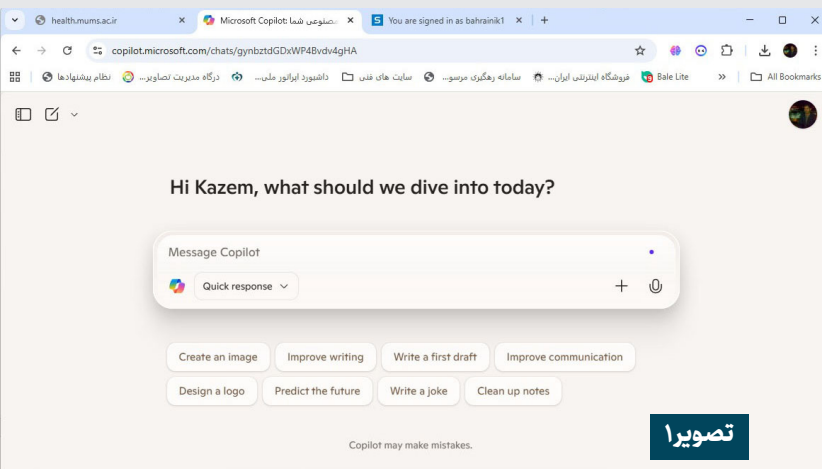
health.mums.ac.ir
Microsoft Copilot: صنوعی شما
You are signed in as bahrainik1

copilot.microsoft.com/chats/gynbztdGDxWP4Bvdv4gHA

نظام پیشنهادها
درگاه مدیریت تصاویر...
داشبورد اپراتور ملی...
سایت های فنی
سامانه رهگیری مرسو...
فروشگاه اینترنتی ایران...
Bale Lite
All Bookmarks

Hi Kazem, what should we dive into today?

Message Copilot

Quick response

Create an image
Improve writing
Write a first draft
Improve communication
Design a logo
Predict the future
Write a joke
Clean up notes

Copilot may make mistakes.

تصویر۱